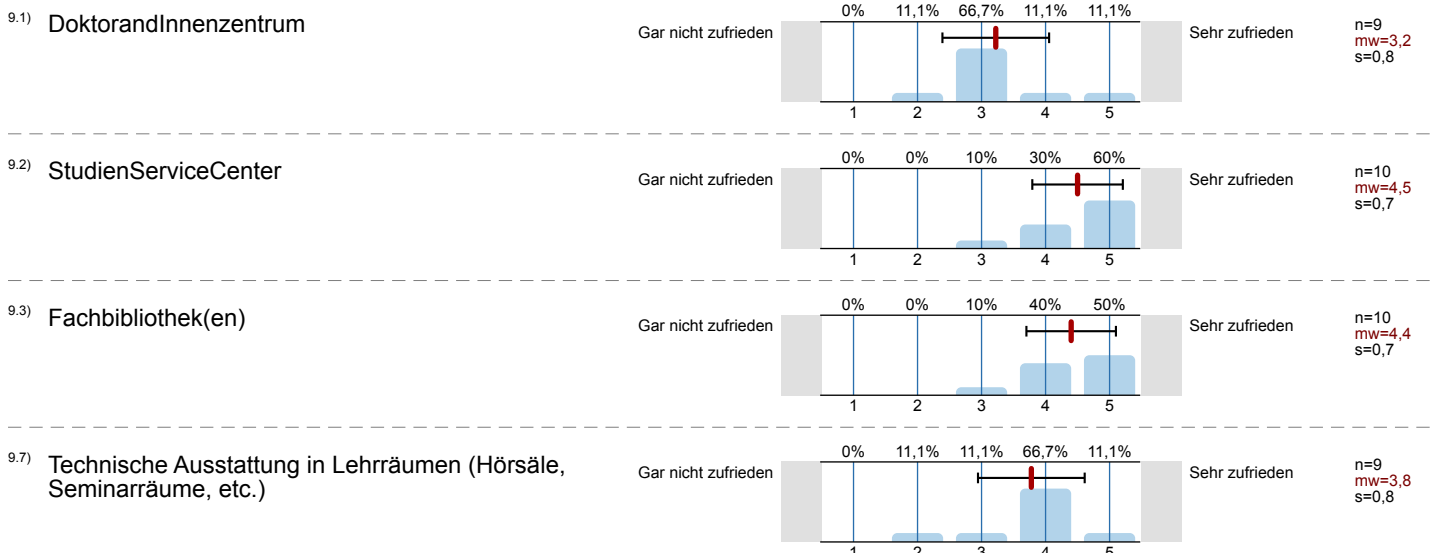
9.1) DoktorandInnenzentrum

Gar nicht zufrieden

| 0% | 11,1% | 66,7% | 11,1% | 11,1% |
|---|---|---|---|---|
| 1 | 2 | 3 | 4 | 5 |

Sehr zufrieden

n=9
mw=3,2
s=0,8

9.2) StudienServiceCenter

Gar nicht zufrieden

| 0% | 0% | 10% | 30% | 60% |
|---|---|---|---|---|
| 1 | 2 | 3 | 4 | 5 |

Sehr zufrieden

n=10
mw=4,5
s=0,7

9.3) Fachbibliothek(en)

Gar nicht zufrieden

| 0% | 0% | 10% | 40% | 50% |
|---|---|---|---|---|
| 1 | 2 | 3 | 4 | 5 |

Sehr zufrieden

n=10
mw=4,4
s=0,7

9.7) Technische Ausstattung in Lehrräumen (Hörsäle, Seminarräume, etc.)

Gar nicht zufrieden

| 0% | 11,1% | 11,1% | 66,7% | 11,1% |
|---|---|---|---|---|
| 1 | 2 | 3 | 4 | 5 |

Sehr zufrieden

n=9
mw=3,8
s=0,8